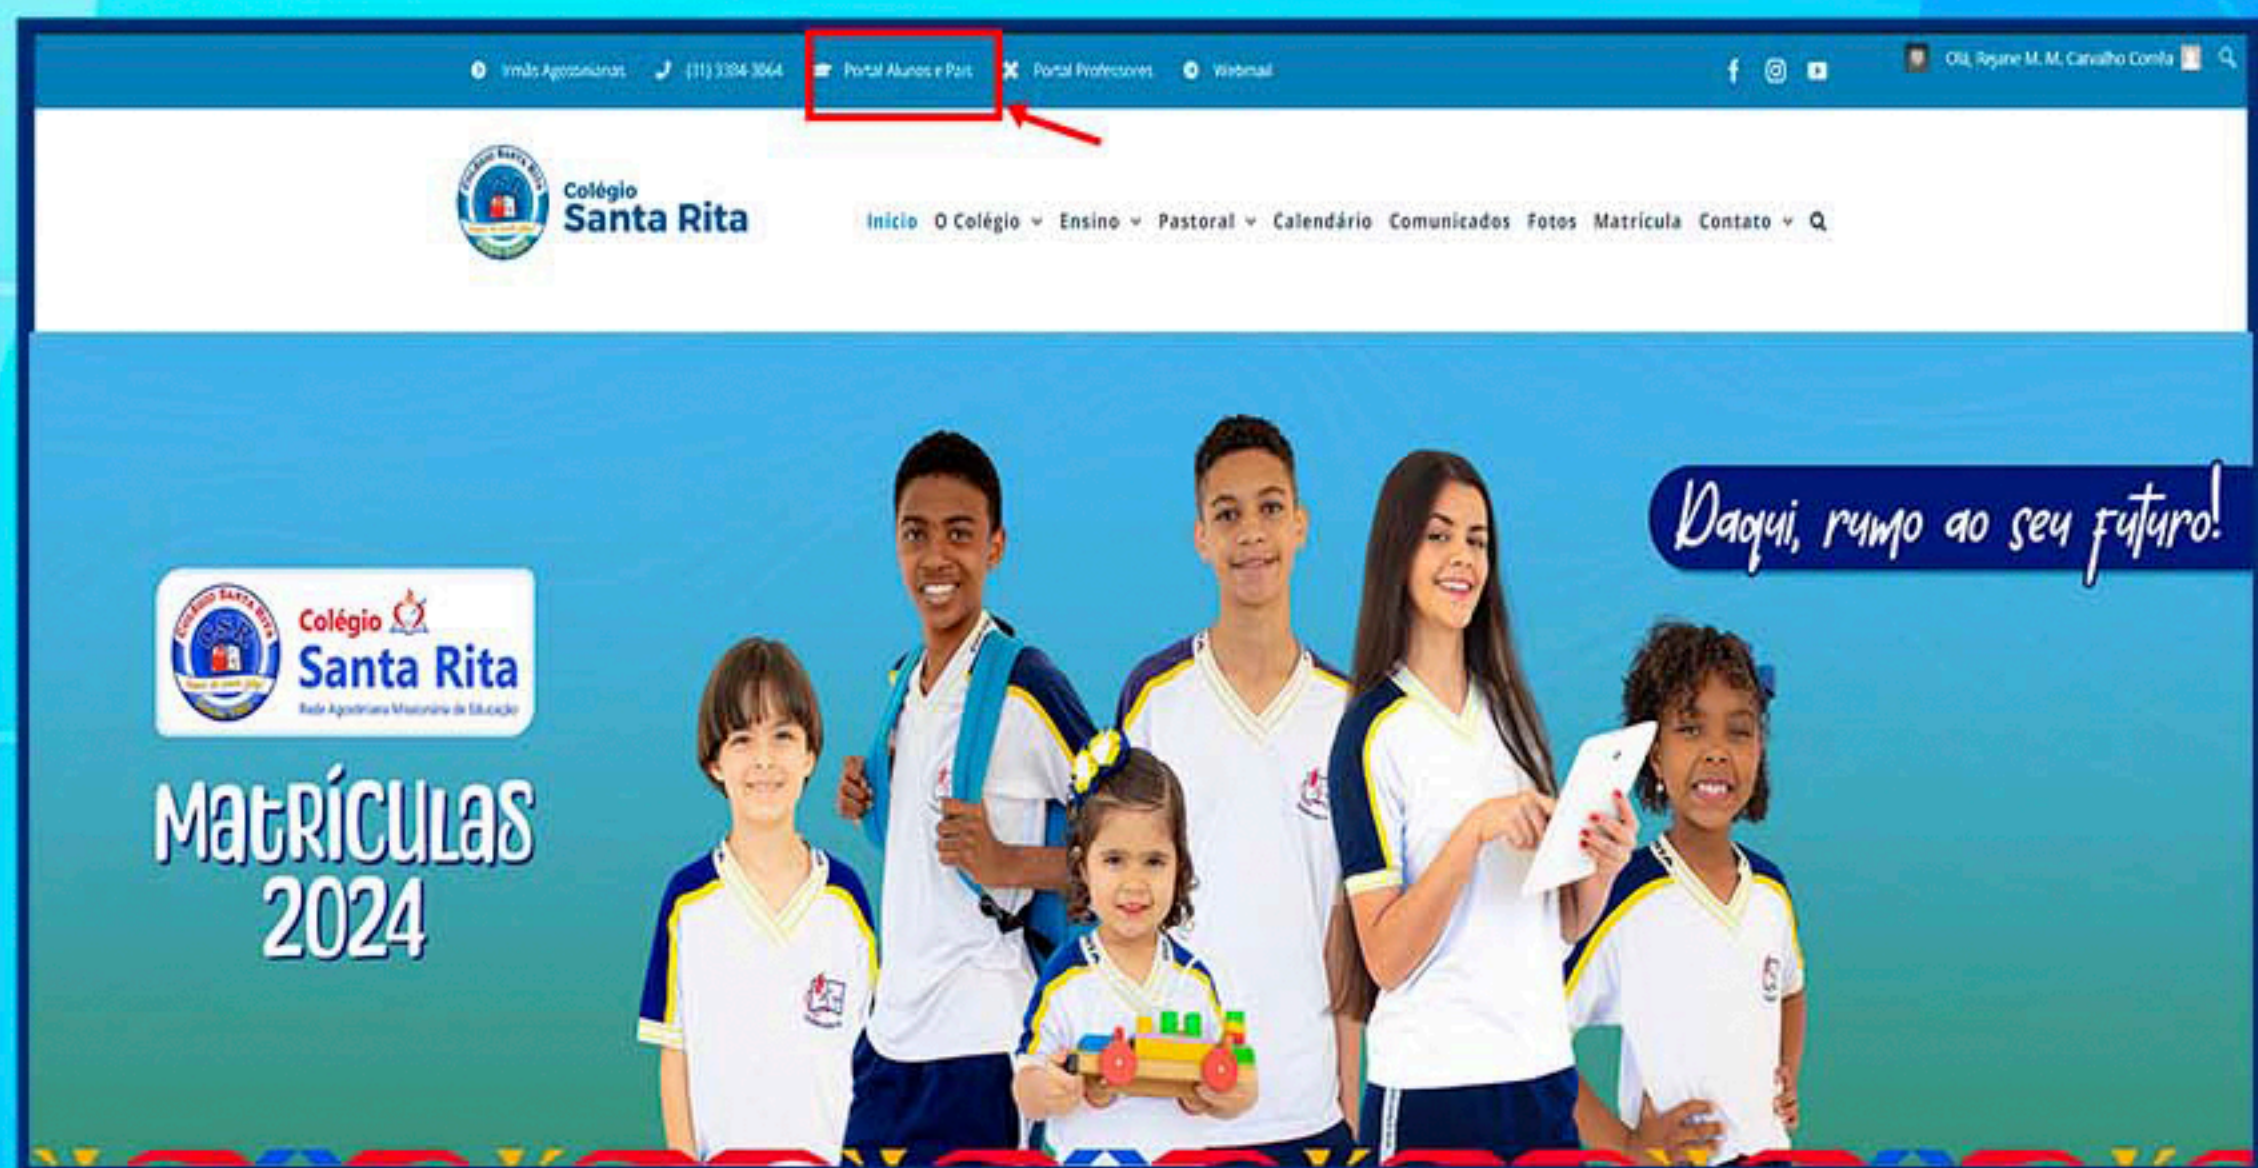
Irmãs Agostinianas (31) 3384-3864 Portal Alunos e Pais Portal Professores Webmail

Olá, Rejane M. M. Carvalho Corrêa

Colégio Santa Rita

Início O Colégio Ensino Pastoral Calendário Comunicados Fotos Matrícula Contato

Daqui, rumo ao seu futuro!

Colégio Santa Rita
Rede Agostiniana Missionária de Educação

Matrículas 2024